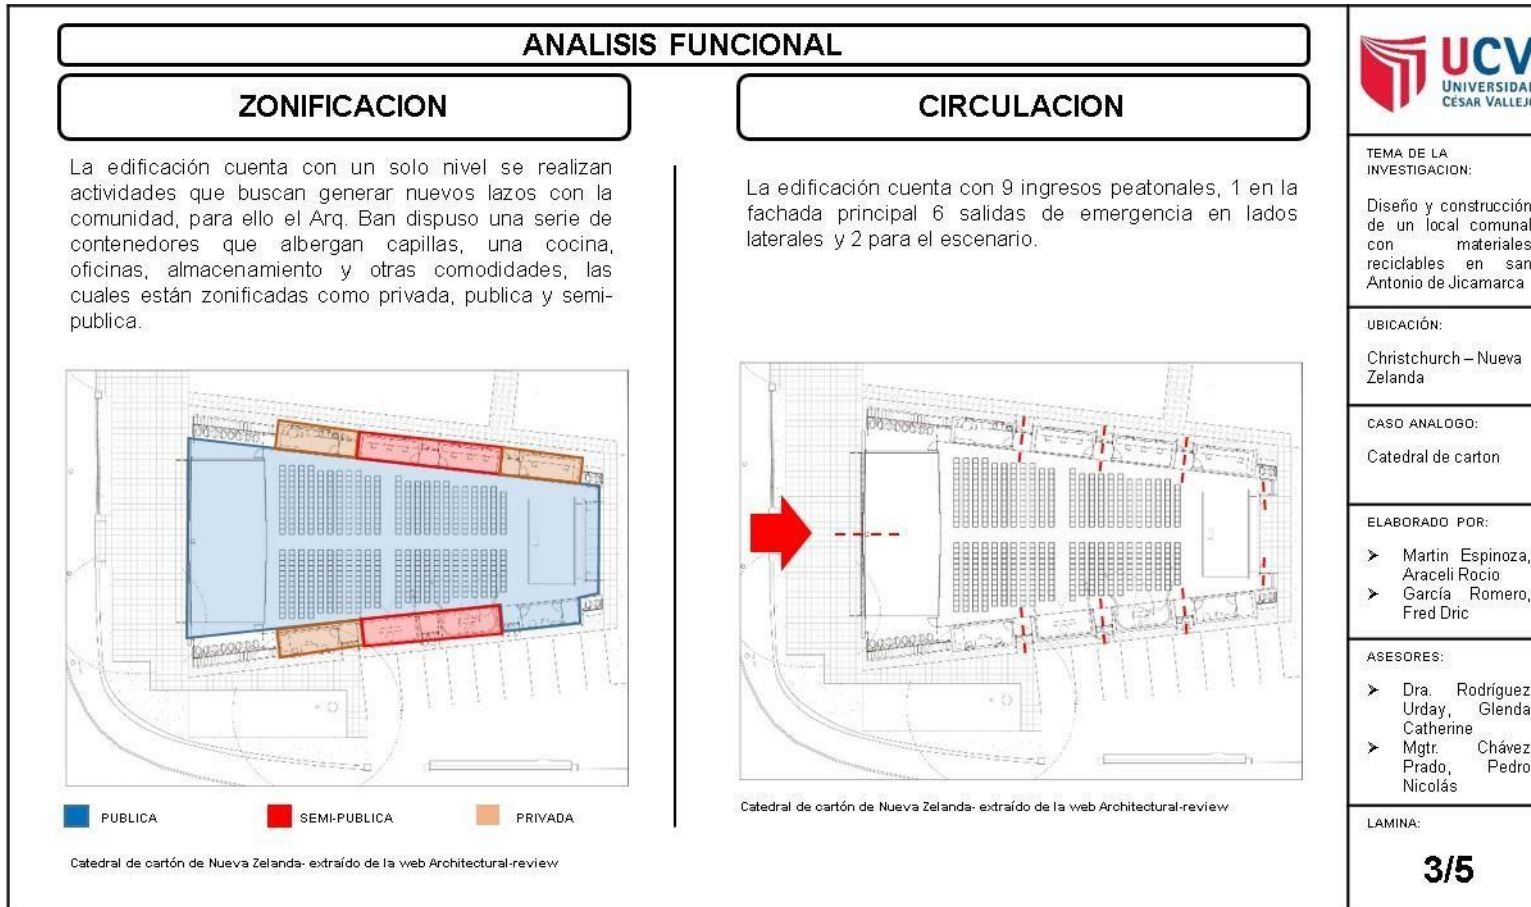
ANALISIS FUNCIONAL

ZONIFICACION

La edificación cuenta con un solo nivel se realizan actividades que buscan generar nuevos lazos con la comunidad, para ello el Arq. Ban dispuso una serie de contenedores que albergan capillas, una cocina, oficinas, almacenamiento y otras comodidades, las cuales están zonificadas como privada, publica y semi-publica.

PUBLICA
SEMI-PUBLICA
PRIVADA

Catedral de cartón de Nueva Zelanda- extraído de la web Architectural-review

CIRCULACION

La edificación cuenta con 9 ingresos peatonales, 1 en la fachada principal 6 salidas de emergencia en lados laterales y 2 para el escenario.

Catedral de cartón de Nueva Zelanda- extraído de la web Architectural-review

UCV UNIVERSIDAD CÉSAR VALLEJO

TEMA DE LA INVESTIGACION:

Diseño y construcción de un local comunal con materiales reciclables en san Antonio de Jicamarca

UBICACIÓN:

Christchurch – Nueva Zelanda

CASO ANALOGO:

Catedral de carton

ELABORADO POR:

➢ Martin Espinoza, Araceli Rocio
➢ García Romero, Fred Dric

ASESORES:

➢ Dra. Rodríguez Urday, Glenda Catherine
➢ Mgtr. Chávez Prado, Pedro Nicolás

LAMINA:

3/5